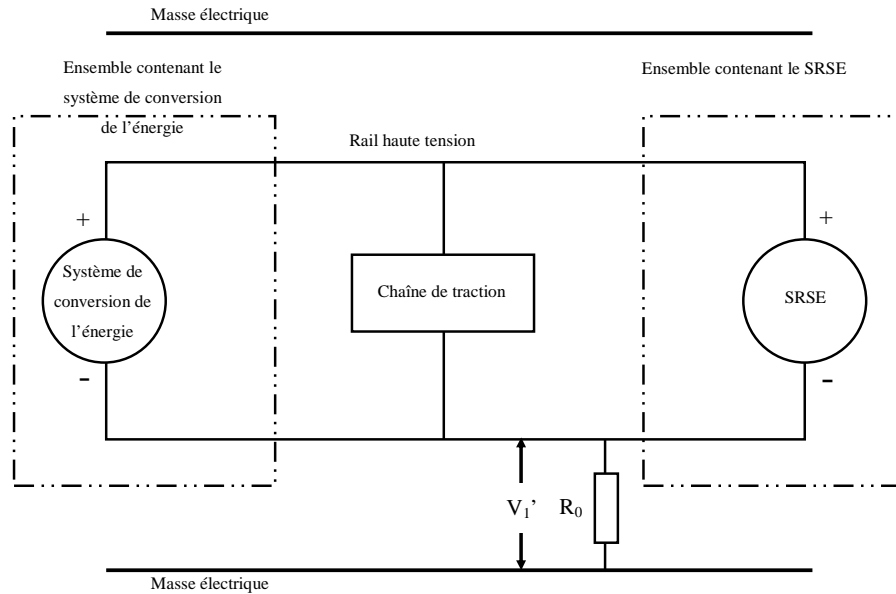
Masse électrique

Ensemble contenant le système de conversion de l'énergie

Ensemble contenant le SRSE

Rail haute tension

+

Système de conversion de l'énergie

-

Chaîne de traction

+

SRSE

-

$V_1$'

$R_0$

Masse électrique